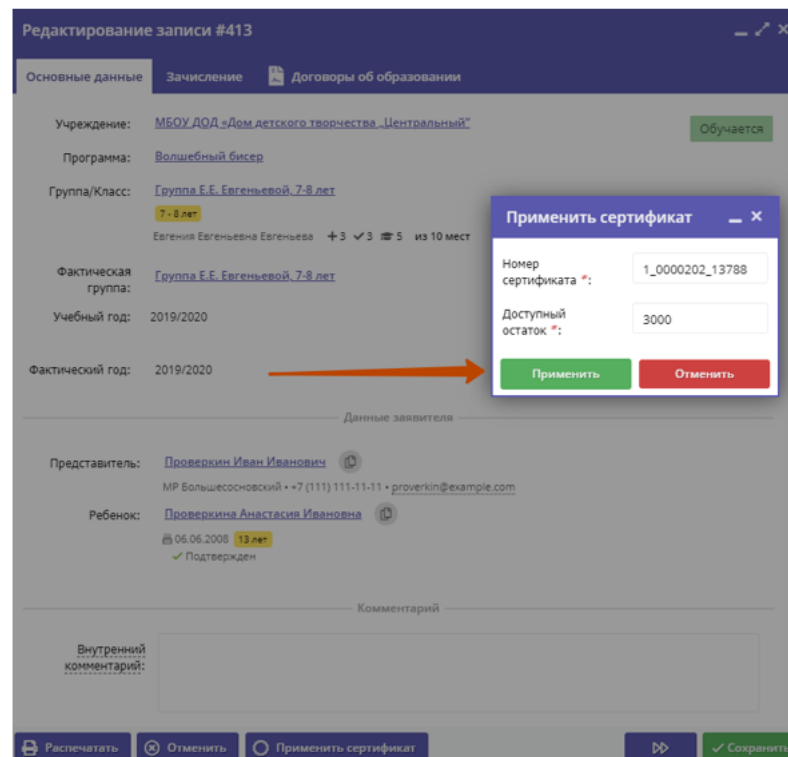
Редактирование записи #413

Основные данные | Зачисление | Договоры об образовании

Учреждение: МБОУ ДОД «Дом детского творчества „Центральный"

Обучается

Программа: Волшебный бисер

Группа/Класс: Группа Е.Е. Евгеньевой, 7-8 лет

7 - 8 лет

Евгения Евгеньевна Евгеньева +3 ✓3 5 из 10 мест

Фактическая группа: Группа Е.Е. Евгеньевой, 7-8 лет

Учебный год: 2019/2020

Фактический год: 2019/2020

Применить сертификат

Номер сертификата *: 1_0000202_13788

Доступный остаток *: 3000

Применить | Отменить

Данные заявителя

Представитель: Проверкин Иван Иванович

МР Большесосновский • +7 (111) 111-11-11 • proverkin@example.com

Ребенок: Проверкина Анастасия Ивановна

06.06.2008 13 лет

✓ Подтвержден

Комментарий

Внутренний комментарий:

Распечатать | Отменить | Применить сертификат | ✓ Сохранить